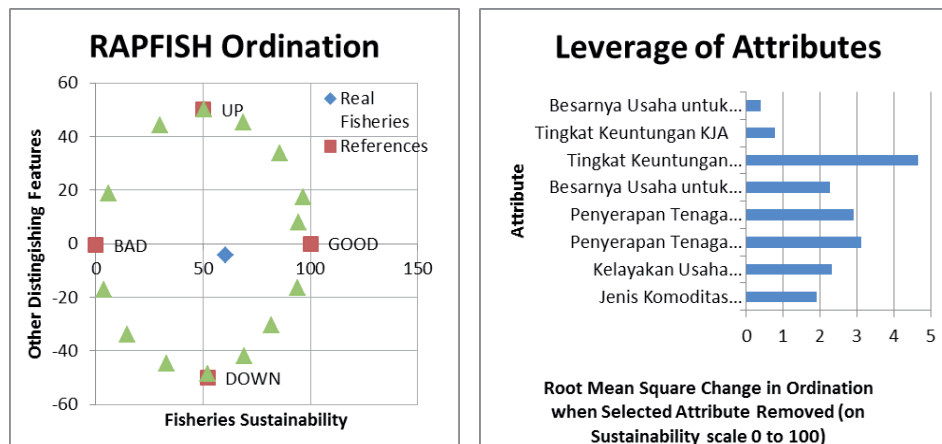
RAPFISH Ordination

60
40
20
0
-20
-40
-60

0
50
100
150

UP
BAD
GOOD
DOWN

Real Fisheries
References

Other Distingishing Features

Fisheries Sustainability

Leverage of Attributes

Attribute

Besarnya Usaha untuk...
Tingkat Keuntungan KJA
Tingkat Keuntungan...
Besarnya Usaha untuk...
Penyerapan Tenaga...
Penyerapan Tenaga...
Kelayakan Usaha...
Jenis Komoditas...

0
1
2
3
4
5

Root Mean Square Change in Ordination when Selected Attribute Removed (on Sustainability scale 0 to 100)